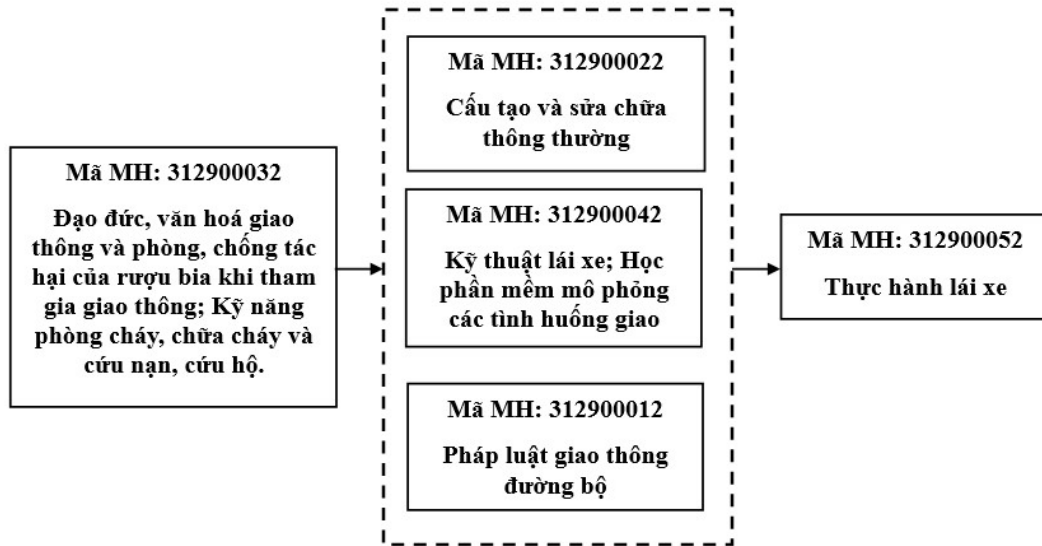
Mã MH: 312900032

Đạo đức, văn hoá giao thông và phòng, chống tác hại của rượu bia khi tham gia giao thông; Kỹ năng phòng cháy, chữa cháy và cứu nạn, cứu hộ.

Mã MH: 312900022

Cấu tạo và sửa chữa thông thường

Mã MH: 312900042

Kỹ thuật lái xe; Học phần mềm mô phỏng các tình huống giao

Mã MH: 312900012

Pháp luật giao thông đường bộ

Mã MH: 312900052

Thực hành lái xe